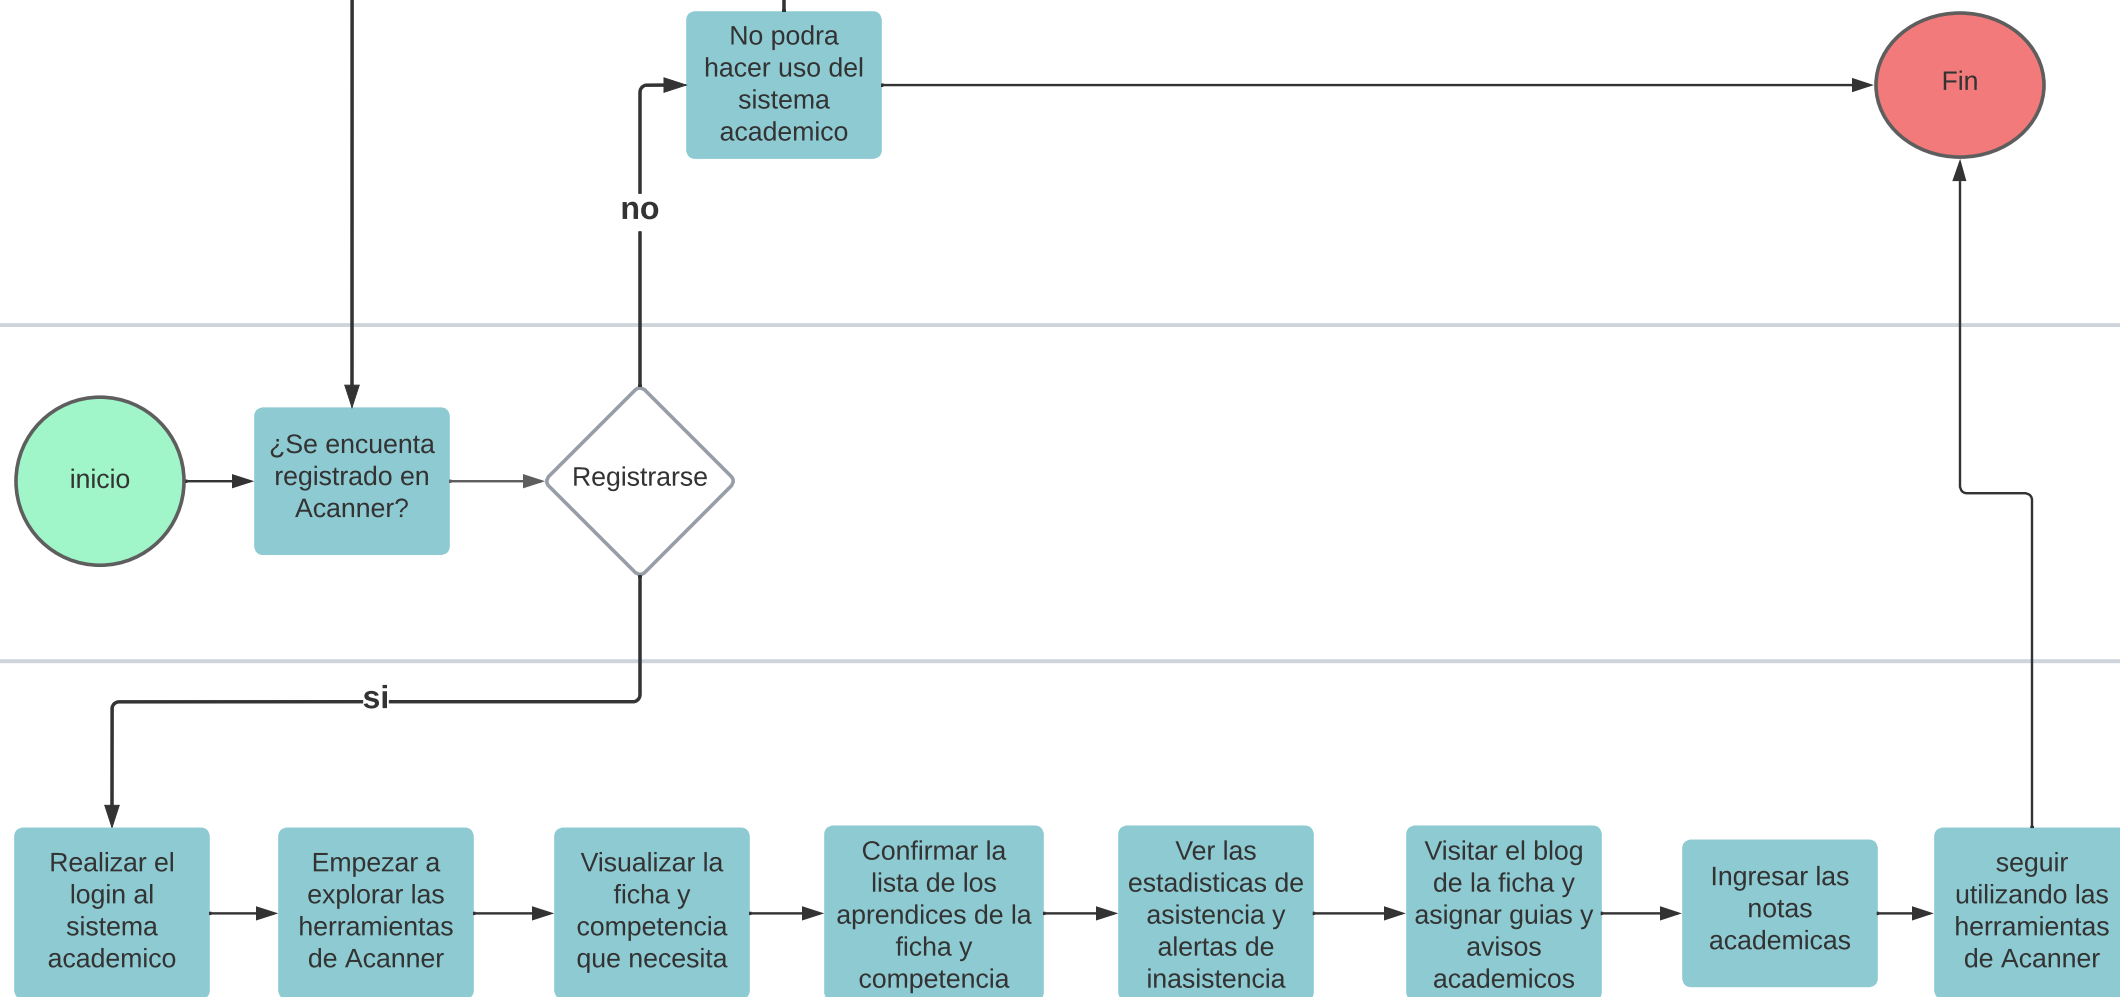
No podra hacer uso del sistema academico

Fin

no

inicio

¿Se encuentra registrado en Acanner?

Registrarse

si

Realizar el login al sistema academico

Empezar a explorar las herramientas de Acanner

Visualizar la ficha y competencia que necesita

Confirmar la lista de los aprendices de la ficha y competencia

Ver las estadisticas de asistencia y alertas de inasistencia

Visitar el blog de la ficha y asignar guias y avisos academicos

Ingresar las notas academicas

seguir utilizando las herramientas de Acanner